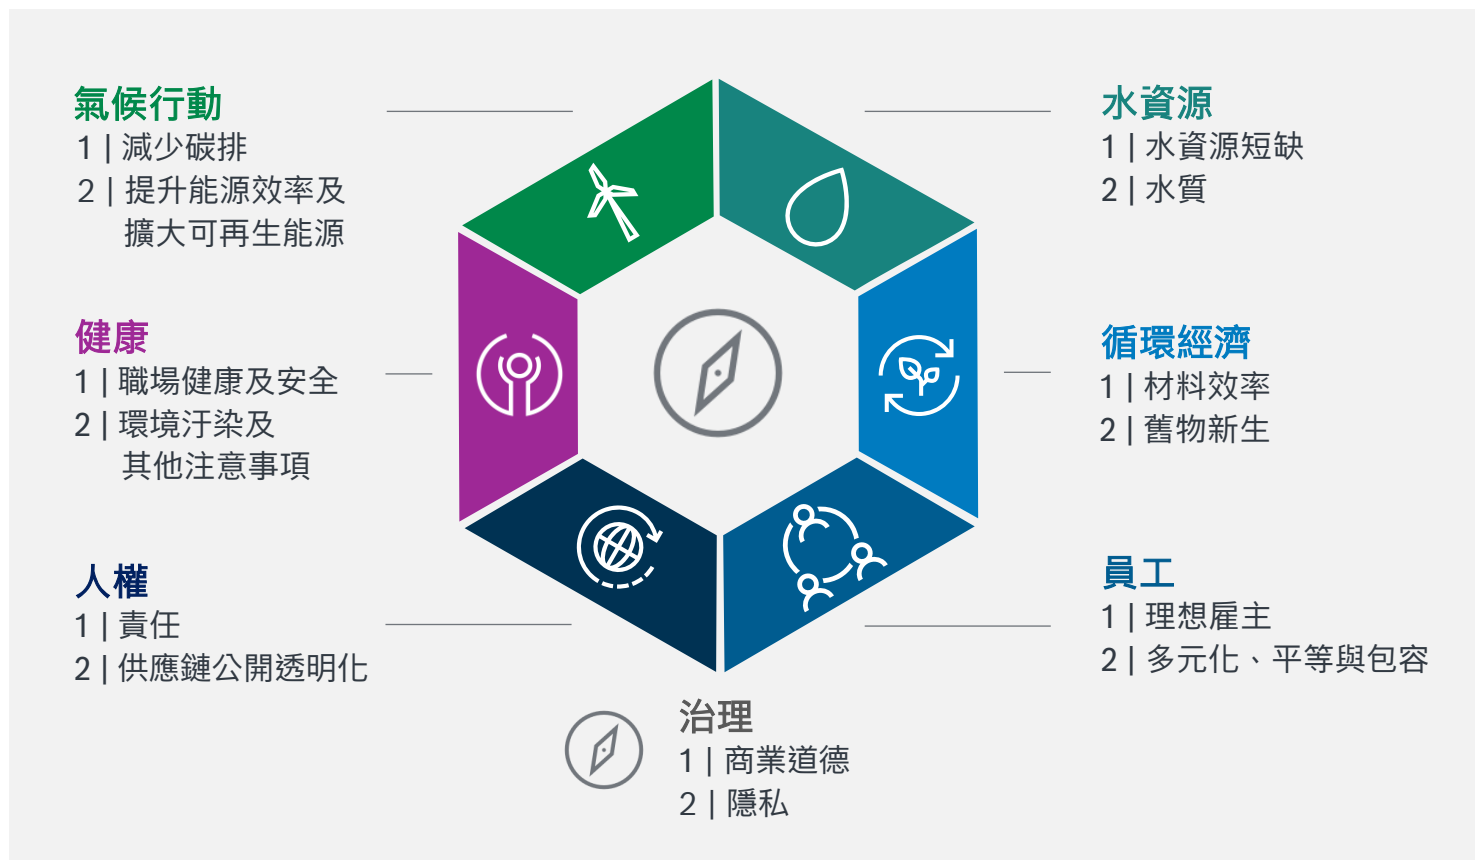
氣候行動
1 | 減少碳排
2 | 提升能源效率及擴大可再生能源

水資源
1 | 水資源短缺
2 | 水質

健康
1 | 職場健康及安全
2 | 環境汙染及其他注意事項

循環經濟
1 | 材料效率
2 | 舊物新生

人權
1 | 責任
2 | 供應鏈公開透明化

員工
1 | 理想雇主
2 | 多元化、平等與包容

治理
1 | 商業道德
2 | 隱私